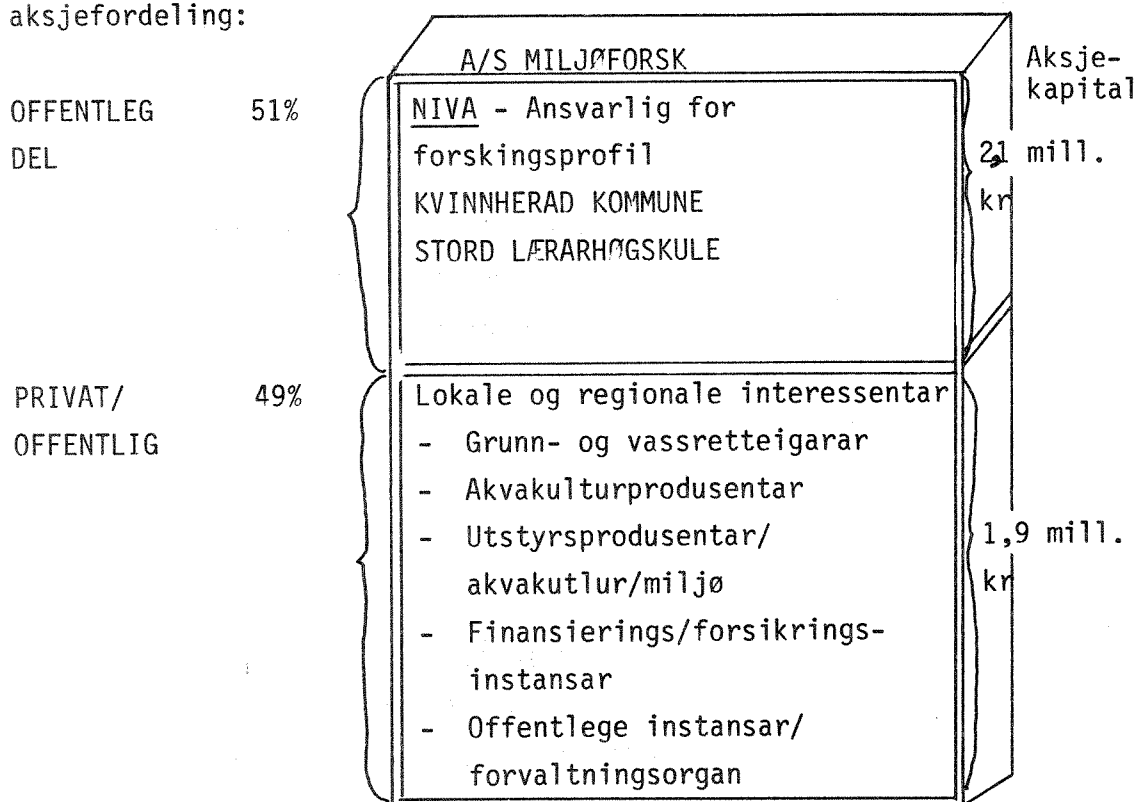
aksjefordeling:

A/S MILJØFORSK

Aksjekapital

OFFENTLEG DEL 51%

NIVA - Ansvarlig for forskingsprofil
KVINNHERAD KOMMUNE
STORD LÆRARHØGSKULE

2,1 mill. kr

PRIVAT/ OFFENTLIG 49%

Lokale og regionale interessentar
- Grunn- og vassretteigarar
- Akvakulturprodusentar
- Utstyrsprodusentar/ akvakutlur/miljø
- Finansierings/forsikringsinstansar
- Offentlege instansar/ forvaltningsorgan

1,9 mill. kr